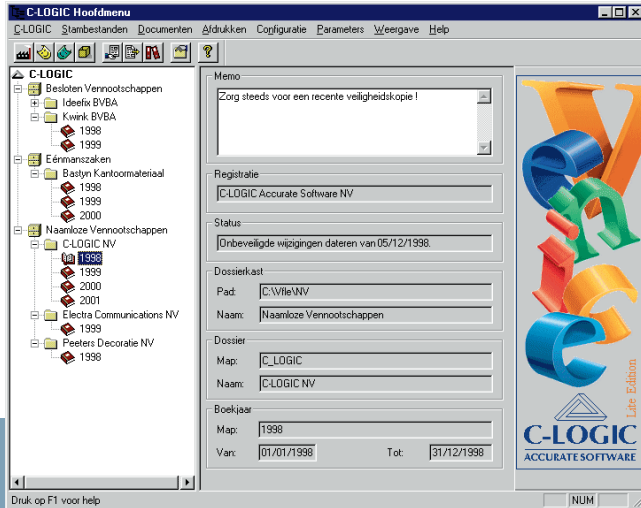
C-LOGIC Hoofdmenu

C-LOGIC Stambestanden Documenten Afdrukken Configuratie Parameters Weergave Help

C-LOGIC
Besloten Vennootschappen
Ideefix BVBA
Kwink BVBA
1998
1999
Eénmanszaken
Bastyn Kantoormateriaal
1998
1999
2000
Naamloze Vennootschappen
C-LOGIC NV
1998
1999
2000
2001
Electra Communications NV
1999
Peeters Decoratie NV
1998

Memo
Zorg steeds voor een recente veiligheidskopie !

Registratie
C-LOGIC Accurate Software NV

Status
Onbeveiligde wijzigingen dateren van 05/12/1998.

Dossierkast
Pad: C:\Vfle\NV
Naam: Naamloze Vennootschappen

Dossier
Map: C_LOGIC
Naam: C-LOGIC NV

Boekjaar
Map: 1998
Van: 01/01/1998 Tot: 31/12/1998

Lite Edition
C-LOGIC
ACCURATE SOFTWARE

Druk op F1 voor help
NUM